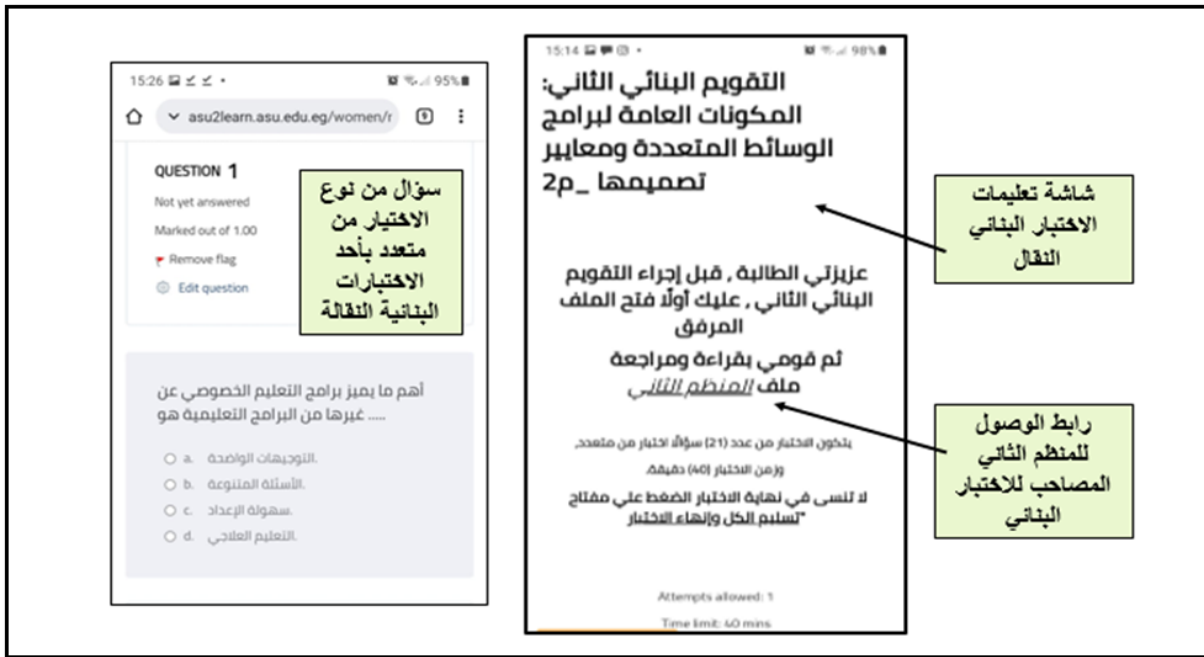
15:26 95%

asu2learn.asu.edu.eg/women/r

QUESTION 1

Not yet answered

Marked out of 1.00

Remove flag

Edit question

سؤال من نوع الاختيار من متعدد بأحد الاختبارات البنائية النقالة

أهم ما يميز برامج التعليم الخصوصي عن غيرها من البرامج التعليمية هو .....

a. التوجيهات الواضحة.

b. الأسئلة المتنوعة.

c. سهولة الإعداد.

d. التعليم العلاجي.

15:14 98%

التقويم البنائي الثاني: المكونات العامة لبرامج الوسائط المتعددة ومعايير تصميمها _2p

شاشة تعليمات الاختبار البنائي النقال

عزيزتي الطالبة , قبل إجراء التقويم البنائي الثاني , عليك أولًا فتح الملف المرفق

ثم قومي بقراءة ومراجعة ملف المنظم الثاني

رابط الوصول للمنظم الثاني المصاحب للاختبار البنائي

يتكون الاختبار من عدد (21) سؤالًا اختيار من متعدد، وزمن الاختبار (40) دقيقة.

لا تنسى في نهاية الاختبار الضغط علي مفتاح "تسليم الكل وإنهاء الاختبار

Attempts allowed: 1

Time limit: 40 mins